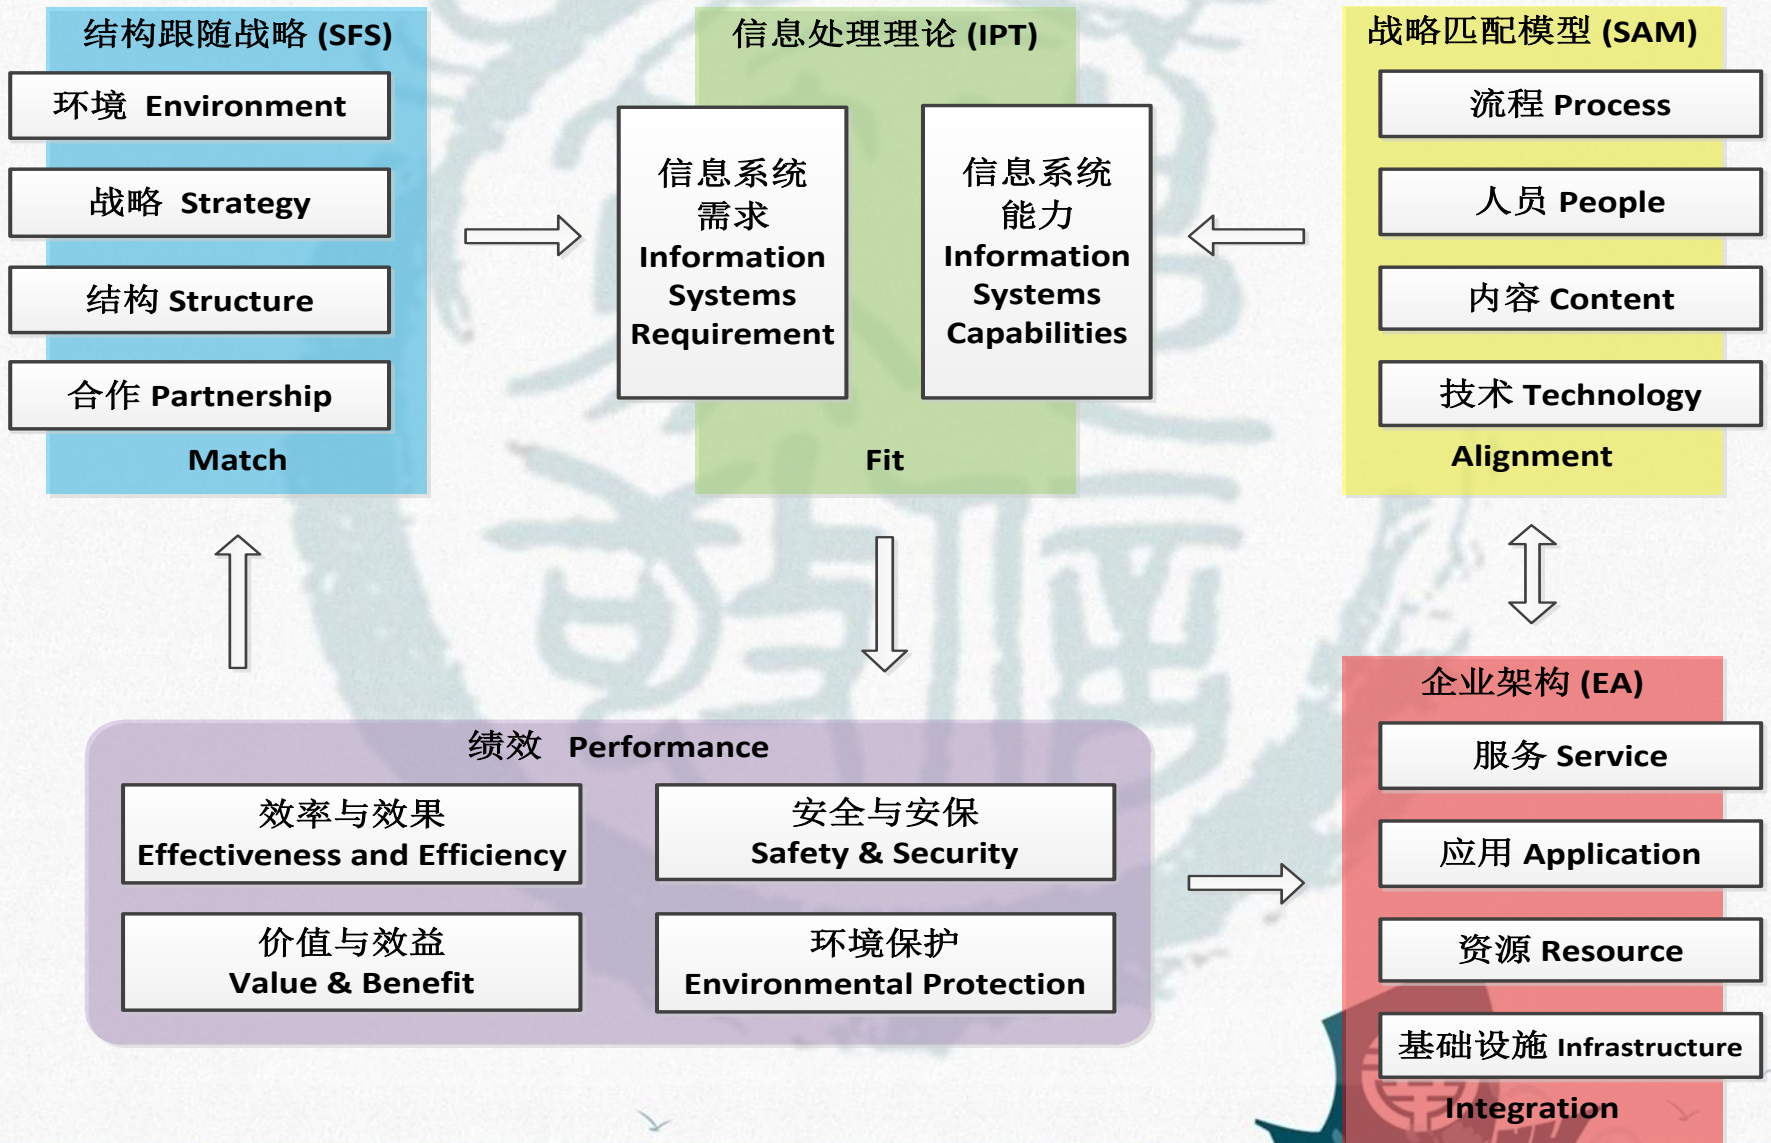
结构跟随战略 (SFS)

环境 Environment

战略 Strategy

结构 Structure

合作 Partnership

Match

信息处理理论 (IPT)

信息系统需求 Information Systems Requirement

信息系统能力 Information Systems Capabilities

Fit

战略匹配模型 (SAM)

流程 Process

人员 People

内容 Content

技术 Technology

Alignment

企业架构 (EA)

服务 Service

应用 Application

资源 Resource

基础设施 Infrastructure

Integration

绩效 Performance

效率与效果 Effectiveness and Efficiency

安全与安保 Safety & Security

价值与效益 Value & Benefit

环境保护 Environmental Protection